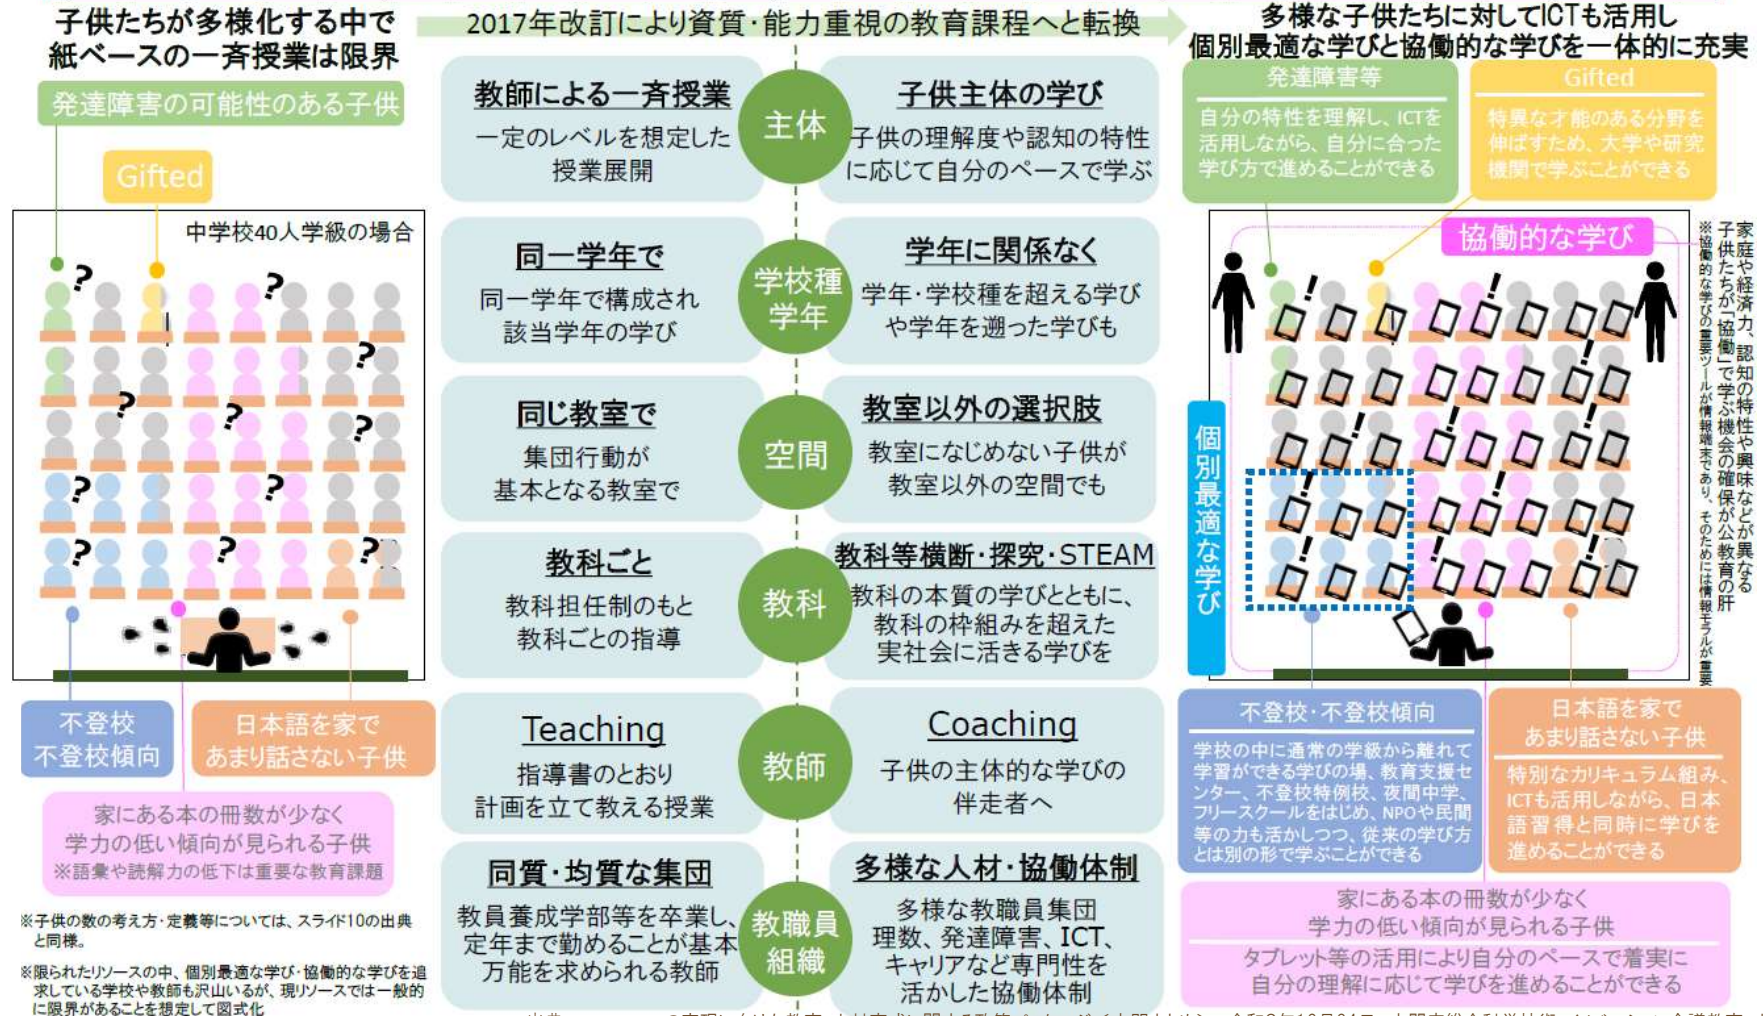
子供たちが多様化する中で
紙ベースの一斉授業は限界

発達障害の可能性のある子供

Gifted

中学校40人学級の場合

不登校
不登校傾向

日本語を家で
あまり話さない子供

家にある本の冊数が少なく
学力の低い傾向が見られる子供
※語彙や読解力の低下は重要な教育課題

※子供の数の考え方・定義等については、スライド10の出典と同様。

※限られたリソースの中、個別最適な学び・協働的な学びを追求している学校や教師も沢山いるが、現リソースでは一般的に限界があることを想定して図式化

2017年改訂により資質・能力重視の教育課程へと転換

教師による一斉授業
一定のレベルを想定した授業展開

主体

子供主体の学び
子供の理解度や認知の特性に応じて自分のペースで学ぶ

同一学年で
同一学年で構成され該当学年の学び

学校種
学年

学年に関係なく
学年・学校種を超える学びや学年を遡った学びも

同じ教室で
集団行動が基本となる教室で

空間

教室以外の選択肢
教室になじめない子供が教室以外の空間でも

教科ごと
教科担任制のもと教科ごとの指導

教科

教科等横断・探究・STEAM
教科の本質の学びとともに、教科の枠組みを超えた実社会に活きる学びを

Teaching
指導書のとおり計画を立て教える授業

教師

Coaching
子供の主体的な学びの伴走者へ

同質・均質な集団
教員養成学部等を卒業し、定年まで勤めることが基本
万能を求められる教師

教職員
組織

多様な人材・協働体制
多様な教職員集団
理数、発達障害、ICT、キャリアなど専門性を活かした協働体制

多様な子供たちに対してICTも活用し
個別最適な学びと協働的な学びを一体的に充実

発達障害等
自分の特性を理解し、ICTを活用しながら、自分に合った学び方で進めることができる

Gifted
特異な才能のある分野を伸ばすため、大学や研究機関で学ぶことができる

協働的な学び

個別最適な学び

※家庭や経済力、認知の特性や興味などが異なる子供たちが「協働」で学ぶ機会の確保が公教育の肝
協働的な学びの重要ツールが情報端末であり、そのためには情報モラルが重要

不登校・不登校傾向
学校の中に通常の学級から離れて学習ができる学びの場、教育支援センター、不登校特例校、夜間中学、フリースクールをはじめ、NPOや民間等の力も活かしつつ、従来の学び方とは別の形で学ぶことができる

日本語を家で
あまり話さない子供
特別なカリキュラム組み、ICTも活用しながら、日本語習得と同時に学びを進めることができる

家にある本の冊数が少なく
学力の低い傾向が見られる子供
タブレット等の活用により自分のペースで着実に自分の理解に応じて学びを進めることができる

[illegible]